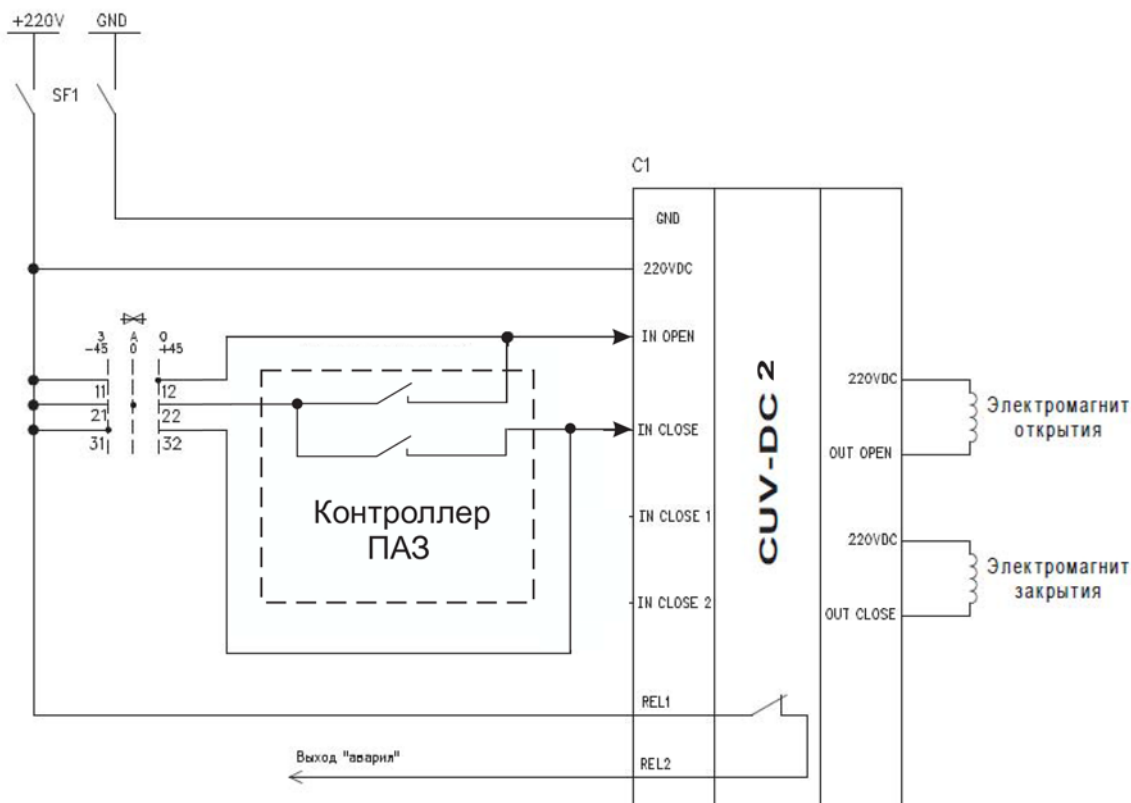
+220V GND

SF1

C1

GND

220VDC

3 −45 A 0 0 +45

IN OPEN

11 12
21 22
31 32

IN CLOSE

Контроллер ПАЗ

IN CLOSE 1

IN CLOSE 2

CUV-DC 2

220VDC

OUT OPEN

Электромагнит открытия

220VDC

OUT CLOSE

Электромагнит закрытия

REL1

Выход "аварил"

REL2